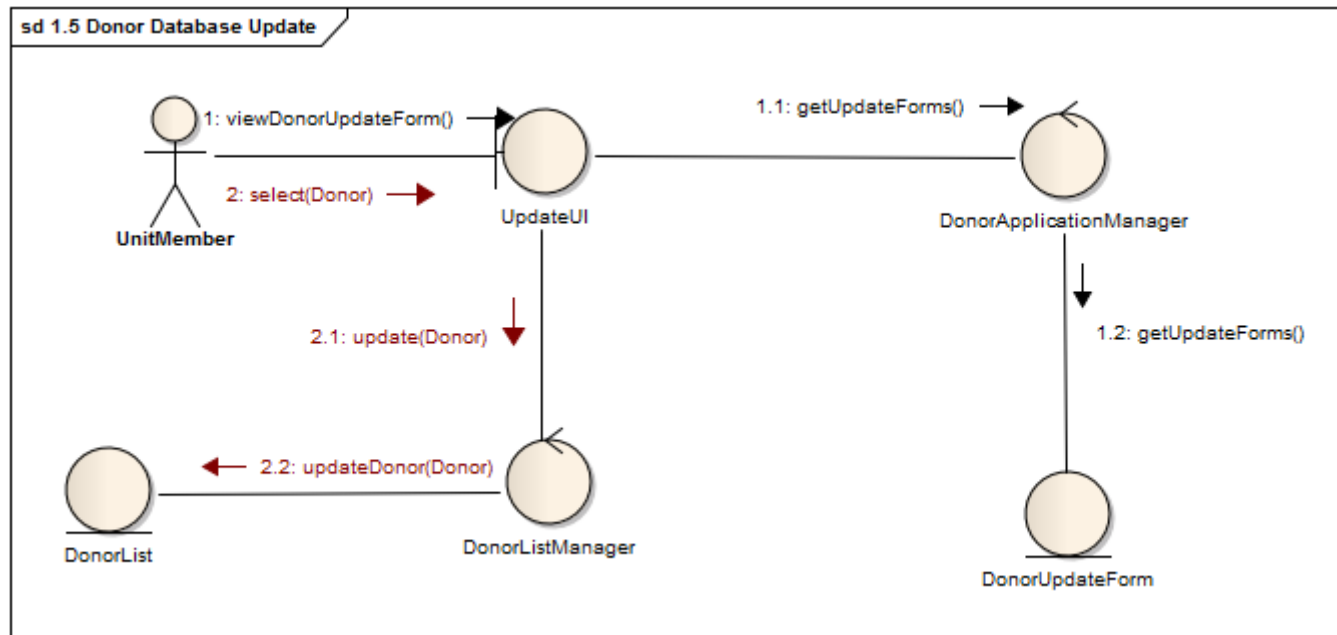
sd 1.5 Donor Database Update

1: viewDonorUpdateForm()

1.1: getUpdateForms()

2: select(Donor)

UnitMember

UpdateUI

DonorApplicationManager

2.1: update(Donor)

1.2: getUpdateForms()

2.2: updateDonor(Donor)

DonorList

DonorListManager

DonorUpdateForm